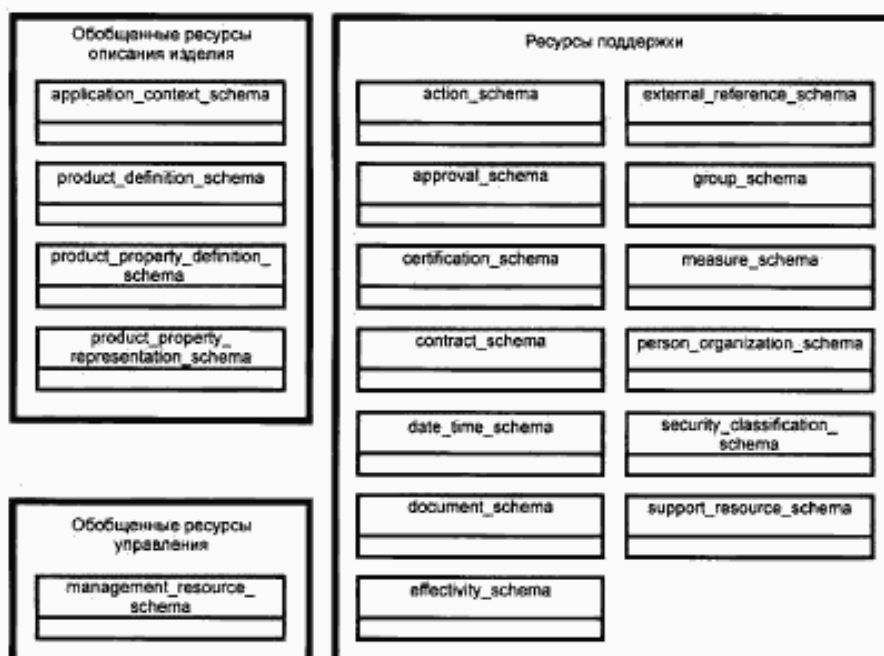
Обобщенные ресурсы описания изделия

application_context_schema

product_definition_schema

product_property_definition_schema

product_property_representation_schema

Обобщенные ресурсы управления

management_resource_schema

Ресурсы поддержки

action_schema

approval_schema

certification_schema

contract_schema

date_time_schema

document_schema

effectivity_schema

external_reference_schema

group_schema

measure_schema

person_organization_schema

security_classification_schema

support_resource_schema